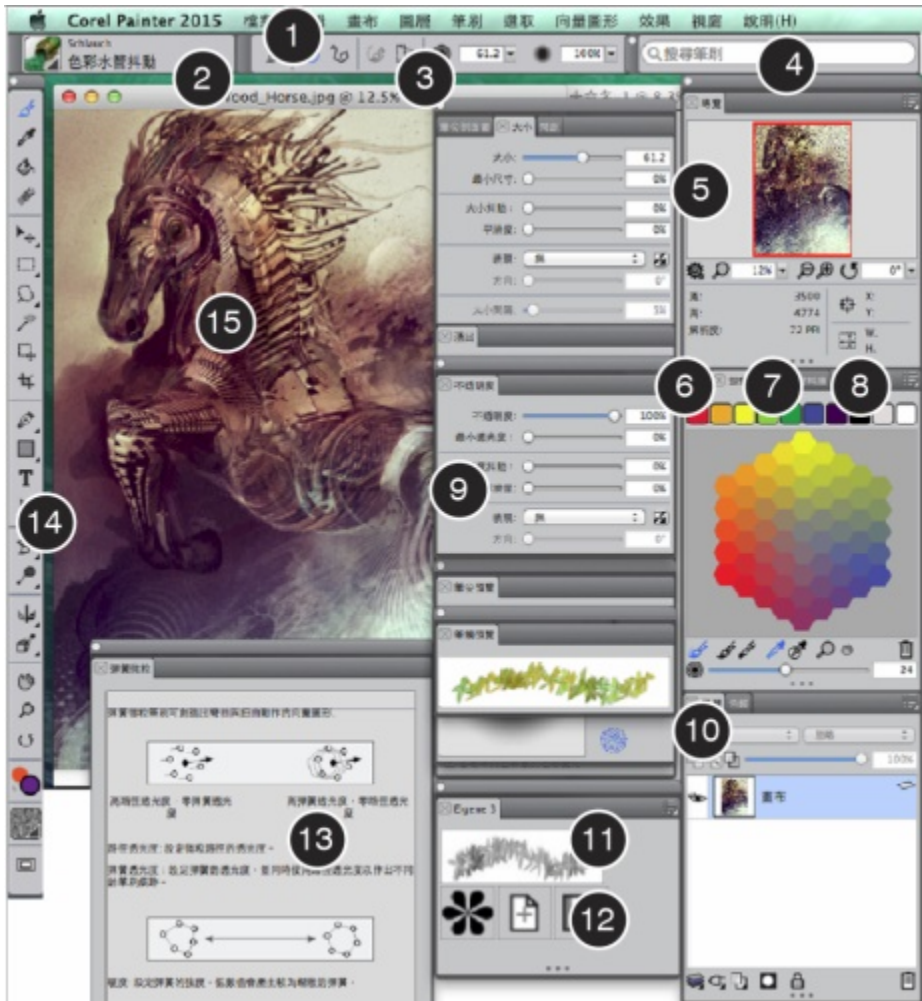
Corel Painter 2015 檔案 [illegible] 畫布 圖層 筆刷 選取 向量圖形 效果 視窗 說明(H)

1

Schlauch
色彩水響抖動

2

61.2 100%

3

搜尋筆刷

4

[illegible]ood_Horse.jpg @ 12.5%

大小 61.2
最小尺寸 0%
大小抖動 0%
平滑度 0%
表現 無
方向 0°
大小間隔 5%

5

導覽

12% 0°

寬: 3500
高: 4774
解析度: 72 PPI

X:
Y:
W:
H:

6 7 8

15

通過

不透明度
不透明度: 100%
最小透明度: 0%
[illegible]抖動: 0%
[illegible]: 0%
表現 無
方向 0°

9

14

T

24

筆尖預覽

筆觸預覽

10

100%

畫布

彈簧控制

彈簧控制可新增注視筆刷筆觸的彈簧動作。

13

Elyree 3

11

12